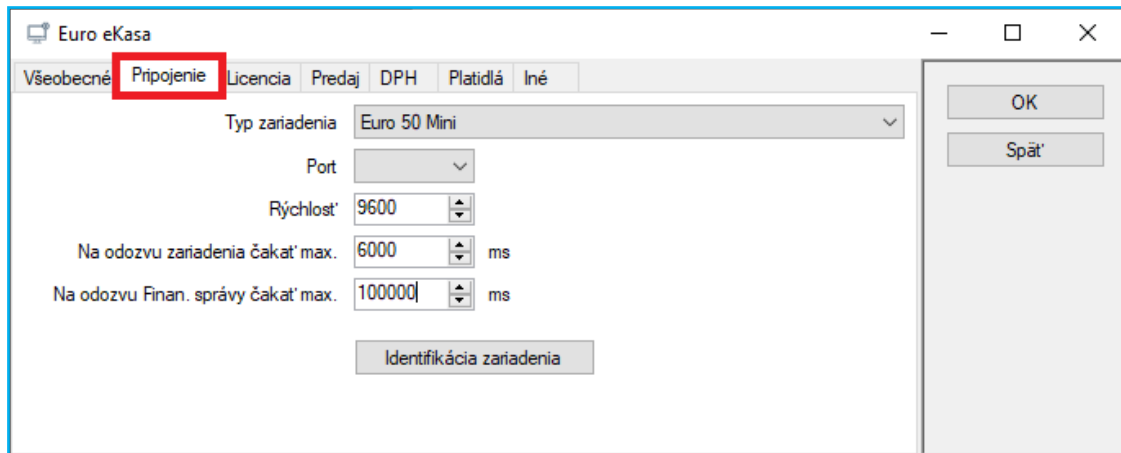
Euro eKasa

Všeobecné Pripojenie Licencia Predaj DPH Platidlá Iné

Typ zariadenia Euro 50 Mini

Port

Rýchlosť 9600

Na odozvu zariadenia čakať max. 6000 ms

Na odozvu Finan. správy čakať max. 100000 ms

Identifikácia zariadenia

OK

Späť